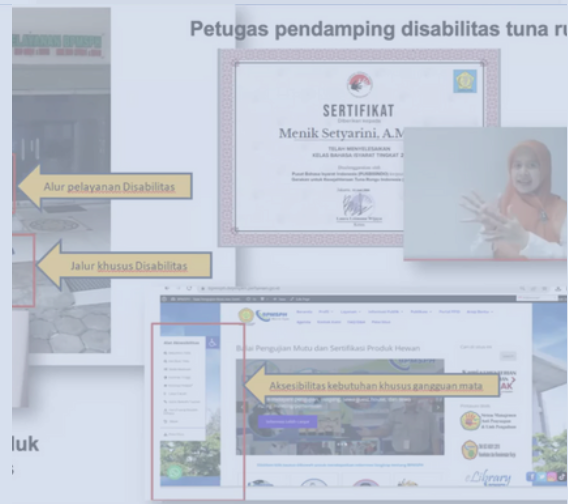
Petugas pendamping disabilitas tuna ru

SERTIFIKAT

Menik Setyarini, A.M

Alur pelayanan Disabilitas

Jalur khusus Disabilitas

Balai Pengujian Mutu dan Sertifikasi Produk Hewan

Aksesibilitas kebutuhan khusus gangguan mata

duk

eLibrary